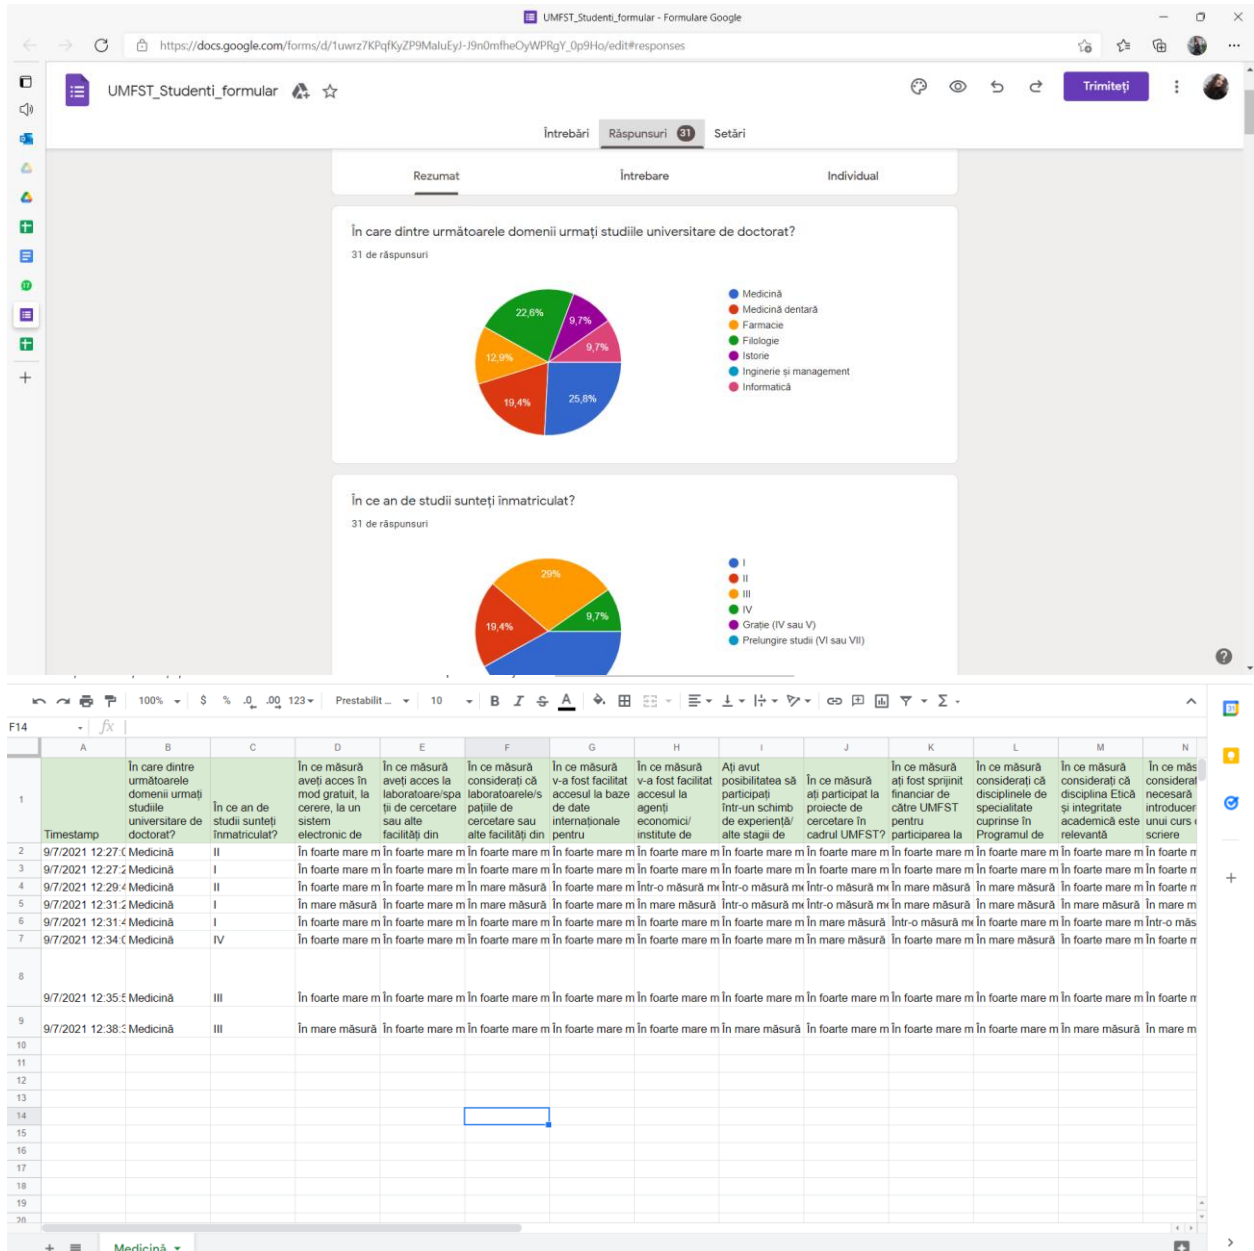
UMFST_Studenti_formular - Formulare Google

https://docs.google.com/forms/d/1uwrz7KPqfKyZP9MaluEyJ-J9n0mfheOyWPRgY_0p9Ho/edit#responses

UMFST_Studenti_formular

Trimiteți

Întrebări Răspunsuri 31 Setări

Rezumat Întrebare Individual

În care dintre următoarele domenii urmați studiile universitare de doctorat?

31 de răspunsuri

22,6%
9,7%
9,7%
12,9%
25,8%
19,4%

Medicina
Medicină dentară
Farmacie
Filologie
Istorie
Inginerie și management
Informatică

În ce an de studii sunteți înmatriculat?

31 de răspunsuri

29%
9,7%
19,4%

I
II
III
IV
Grație (IV sau V)
Prelungire studii (VI sau VII)

100% $ % .0 .00 123 Prestabilit ... 10 B I

F14 fx

| | A | B | C | D | E | F | G | H | I | J | K | L | M | N |
|---|---|---|---|---|---|---|---|---|---|---|---|---|---|---|
| 1 | Timestamp | În care dintre următoarele domenii urmați studiile universitare de doctorat? | În ce an de studii sunteți înmatriculat? | În ce măsură aveți acces în mod gratuit, la cerere, la un sistem electronic de | În ce măsură aveți acces la laboratoare/spații de cercetare sau alte facilități din | În ce măsură considerați că laboratoarele/spațiile de cercetare sau alte facilități din | În ce măsură v-a fost facilitat accesul la baze de date internaționale pentru | În ce măsură v-a fost facilitat accesul la agenți economici/ institute de | Ați avut posibilitatea să participați într-un schimb de experiență/ alte stagii de | În ce măsură ați participat la proiecte de cercetare în cadrul UMFST? | În ce măsură ați fost sprijinit financiar de către UMFST pentru participarea la | În ce măsură considerați că disciplinele de specialitate cuprinse în Programul de | În ce măsură considerați că disciplina Etică și integritate academică este relevantă | În ce măs considerat necesară introducer unui curs scriere |
| 2 | 9/7/2021 12:27:( | Medicină | II | În foarte mare m | În foarte mare m | În foarte mare m | În foarte mare m | În foarte mare m | În foarte mare m | În foarte mare m | În foarte mare m | În foarte mare m | În foarte mare m | În foarte |
| 3 | 9/7/2021 12:27:2 | Medicină | I | În foarte mare m | În foarte mare m | În foarte mare m | În foarte mare m | În foarte mare m | În foarte mare m | În foarte mare m | În foarte mare m | În foarte mare m | În foarte mare m | În foarte r |
| 4 | 9/7/2021 12:29:4 | Medicină | II | În foarte mare m | În foarte mare m | În mare măsură | În foarte mare m | Într-o măsură m | Într-o măsură m | Într-o măsură m | În mare măsură | În mare măsură | În foarte mare m | În foarte r |
| 5 | 9/7/2021 12:31:2 | Medicină | I | În mare măsură | În foarte mare m | În mare măsură | În foarte mare m | În mare măsură | Într-o măsură m | Într-o măsură m | În mare măsură | În mare măsură | În mare măsură | În mare m |
| 6 | 9/7/2021 12:31:4 | Medicină | I | În foarte mare m | În foarte mare m | În foarte mare m | În foarte mare m | În foarte mare m | În foarte mare m | În mare măsură | Într-o măsură m | În foarte mare m | În foarte mare m | Într-o măs |
| 7 | 9/7/2021 12:34:( | Medicină | IV | În foarte mare m | În foarte mare m | În foarte mare m | În foarte mare m | În foarte mare m | În foarte mare m | În mare măsură | În foarte mare m | În mare măsură | În foarte mare m | În foarte r |
| 8 | 9/7/2021 12:35:5 | Medicină | III | În foarte mare m | În foarte mare m | În foarte mare m | În foarte mare m | În foarte mare m | În foarte mare m | În foarte mare m | În foarte mare m | În foarte mare m | În foarte mare m | În foarte r |
| 9 | 9/7/2021 12:38:3 | Medicină | III | În mare măsură | În foarte mare m | În foarte mare m | În foarte mare m | În foarte mare m | În mare măsură | În foarte mare m | În foarte mare m | În foarte mare m | În mare măsură | În mare m |
| 10 | | | | | | | | | | | | | | |
| 11 | | | | | | | | | | | | | | |
| 12 | | | | | | | | | | | | | | |
| 13 | | | | | | | | | | | | | | |
| 14 | | | | | | | | | | | | | | |
| 15 | | | | | | | | | | | | | | |
| 16 | | | | | | | | | | | | | | |
| 17 | | | | | | | | | | | | | | |
| 18 | | | | | | | | | | | | | | |
| 19 | | | | | | | | | | | | | | |

Medicină